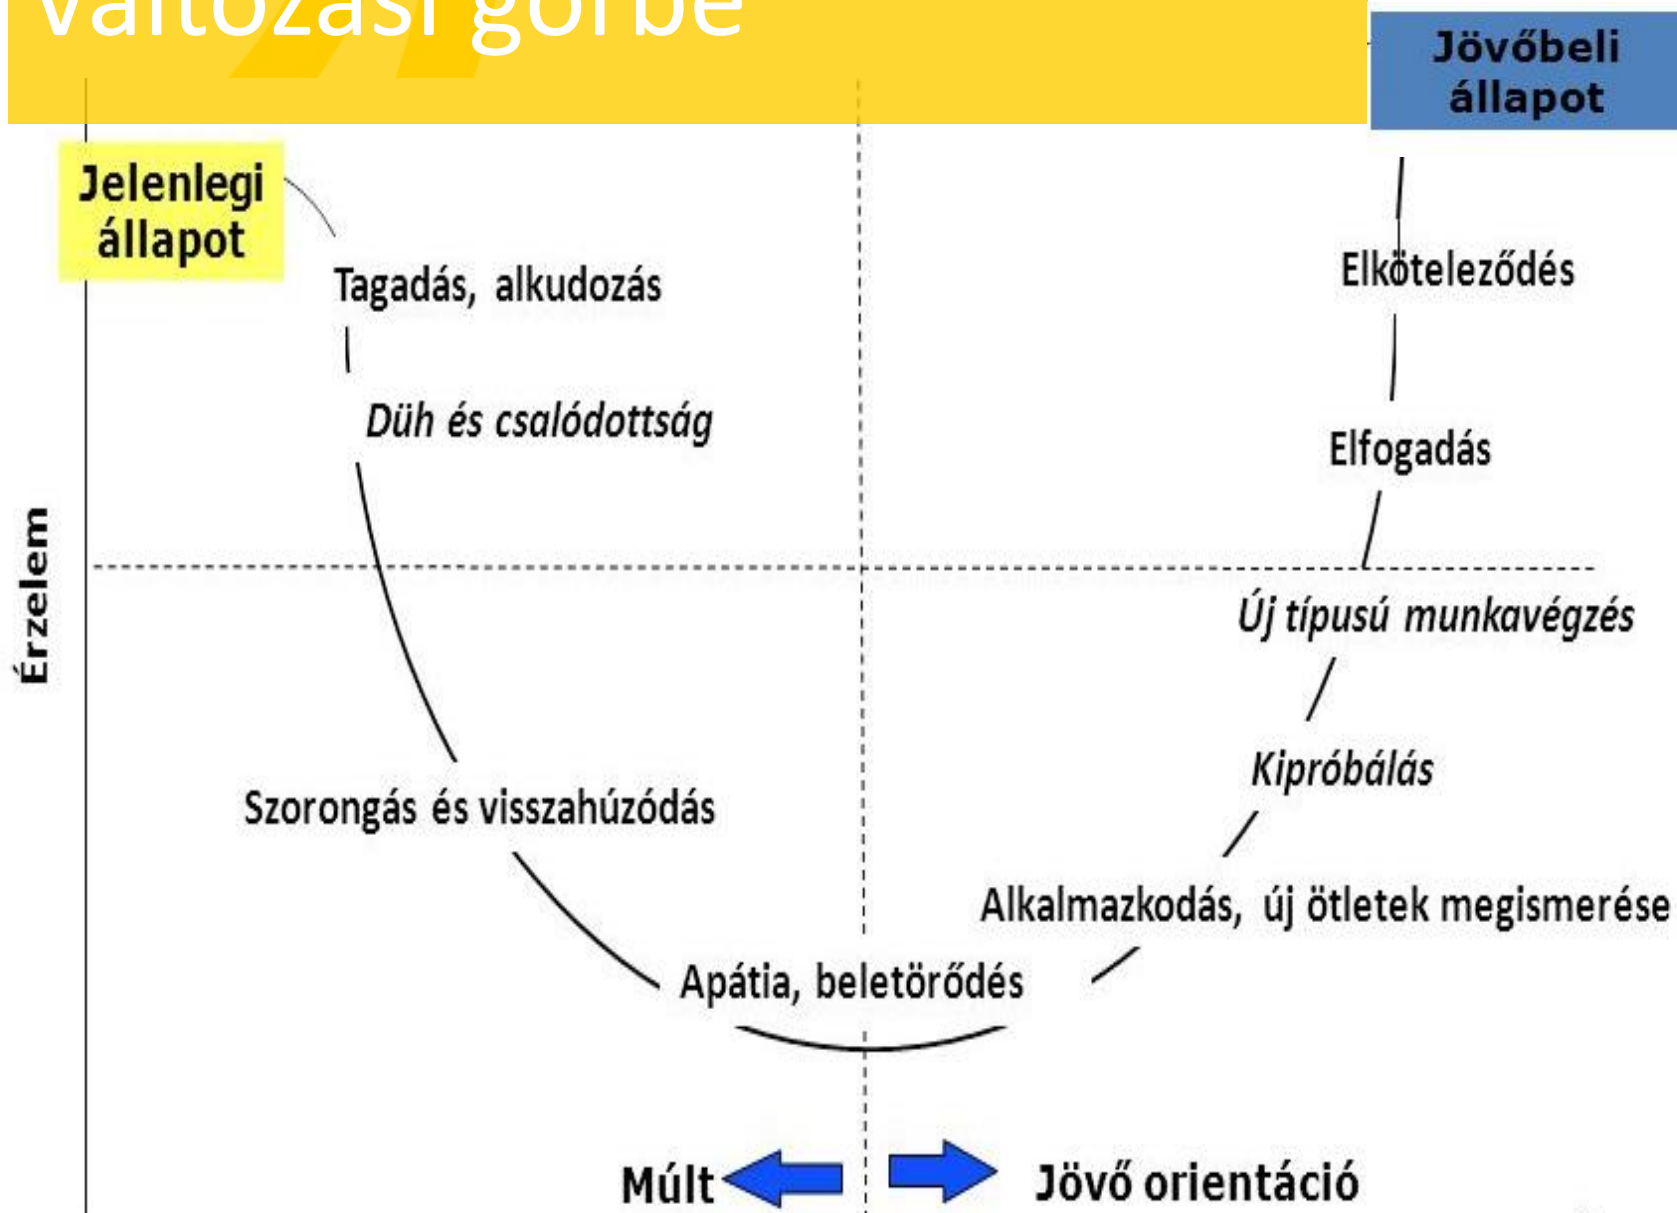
Változási görbe

Jövőbeli állapot

Jelenlegi állapot

Tagadás, alkudozás

Düh és csalódottság

Elköteleződés

Elfogadás

Érzelem

Új típusú munkavégzés

Kipróbálás

Szorongás és visszahúzódás

Alkalmazkodás, új ötletek megismerése

Apátia, beletörődés

Múlt

Jövő orientáció